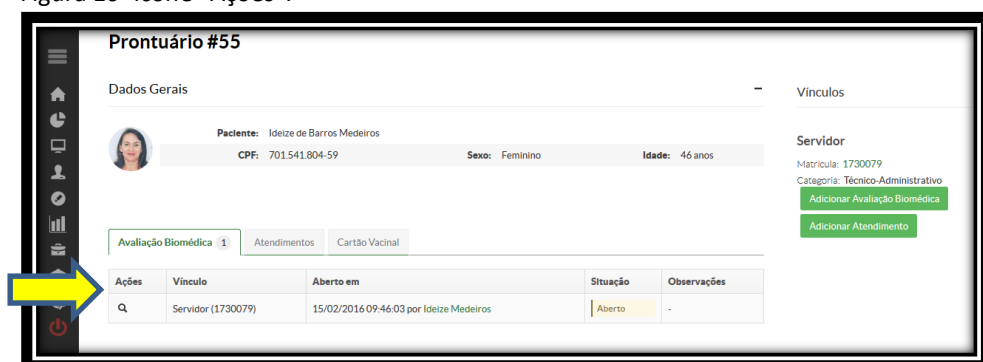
Figura 10 -Ícone "Ações".

Prontuário #55

Dados Gerais

−

Paciente: Ideize de Barros Medeiros

CPF: 701.541.804-59

Sexo: Feminino

Idade: 46 anos

Avaliação Biomédica 1

Atendimentos

Cartão Vacinal

| Ações | Vínculo | Aberto em | Situação | Observações |
|---|---|---|---|---|
| | Servidor (1730079) | 15/02/2016 09:46:03 por Ideize Medeiros | Aberto | - |

Vínculos

Servidor

Matrícula: 1730079

Categoria: Técnico-Administrativo

Adicionar Avaliação Biomédica

Adicionar Atendimento